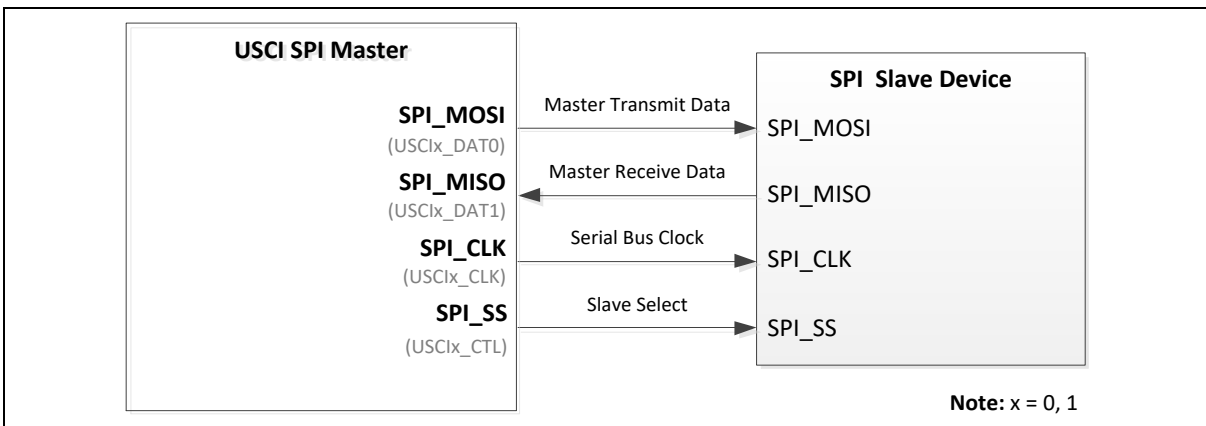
USCI SPI Master

SPI_MOSI
(USCIx_DAT0)

SPI_MISO
(USCIx_DAT1)

SPI_CLK
(USCIx_CLK)

SPI_SS
(USCIx_CTL)

Master Transmit Data

Master Receive Data

Serial Bus Clock

Slave Select

SPI Slave Device

SPI_MOSI

SPI_MISO

SPI_CLK

SPI_SS

**Note:** x = 0, 1